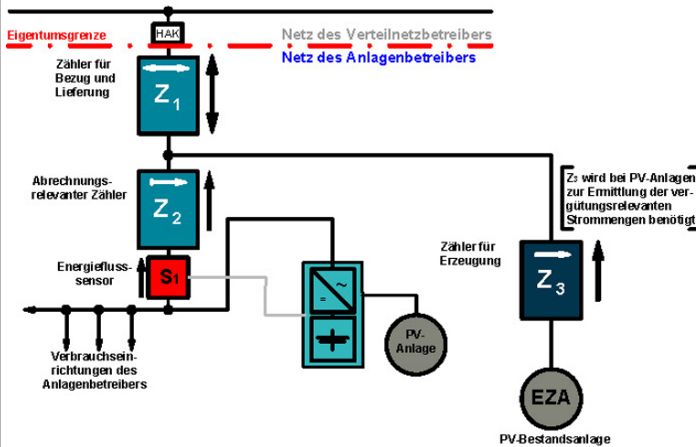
HAK

Eigentumsgrenze

Netz des Verteilnetzbetreibers

Netz des Anlagenbetreibers

Zähler für Bezug und Lieferung

$Z_1$

Abrechnungsrelevanter Zähler

$Z_2$

$Z_3$ wird bei PV-Anlagen zur Ermittlung der vergütungsrelevanten Strommengen benötigt

Energieflusssensor

$S_1$

Zähler für Erzeugung

$Z_3$

PV-Anlage

Verbrauchseinrichtungen des Anlagenbetreibers

EZA

PV-Bestandsanlage